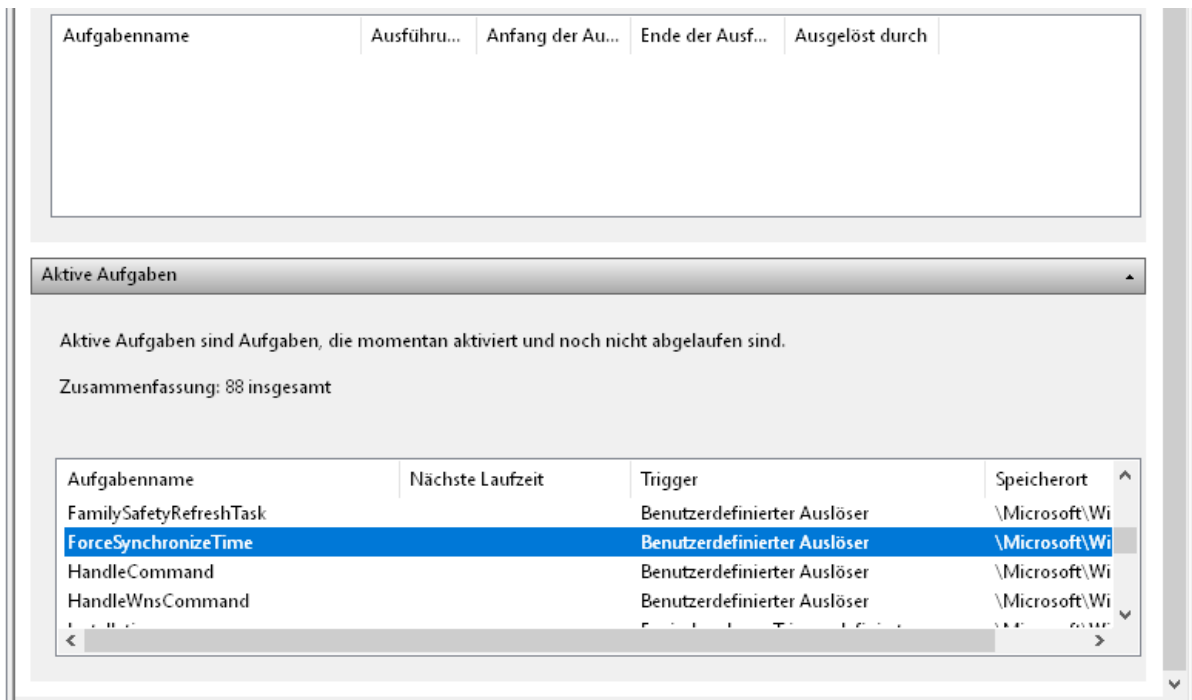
| Aufgabenname | Ausführu... | Anfang der Au... | Ende der Ausf... | Ausgelöst durch |
|---|---|---|---|---|

Aktive Aufgaben

Aktive Aufgaben sind Aufgaben, die momentan aktiviert und noch nicht abgelaufen sind.

Zusammenfassung: 88 insgesamt

| Aufgabenname | Nächste Laufzeit | Trigger | Speicherort |
|---|---|---|---|
| FamilySafetyRefreshTask | | Benutzerdefinierter Auslöser | \Microsoft\Wi |
| ForceSynchronizeTime | | Benutzerdefinierter Auslöser | \Microsoft\Wi |
| HandleCommand | | Benutzerdefinierter Auslöser | \Microsoft\Wi |
| HandleWnsCommand | | Benutzerdefinierter Auslöser | \Microsoft\Wi |
| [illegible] | | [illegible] | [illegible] |